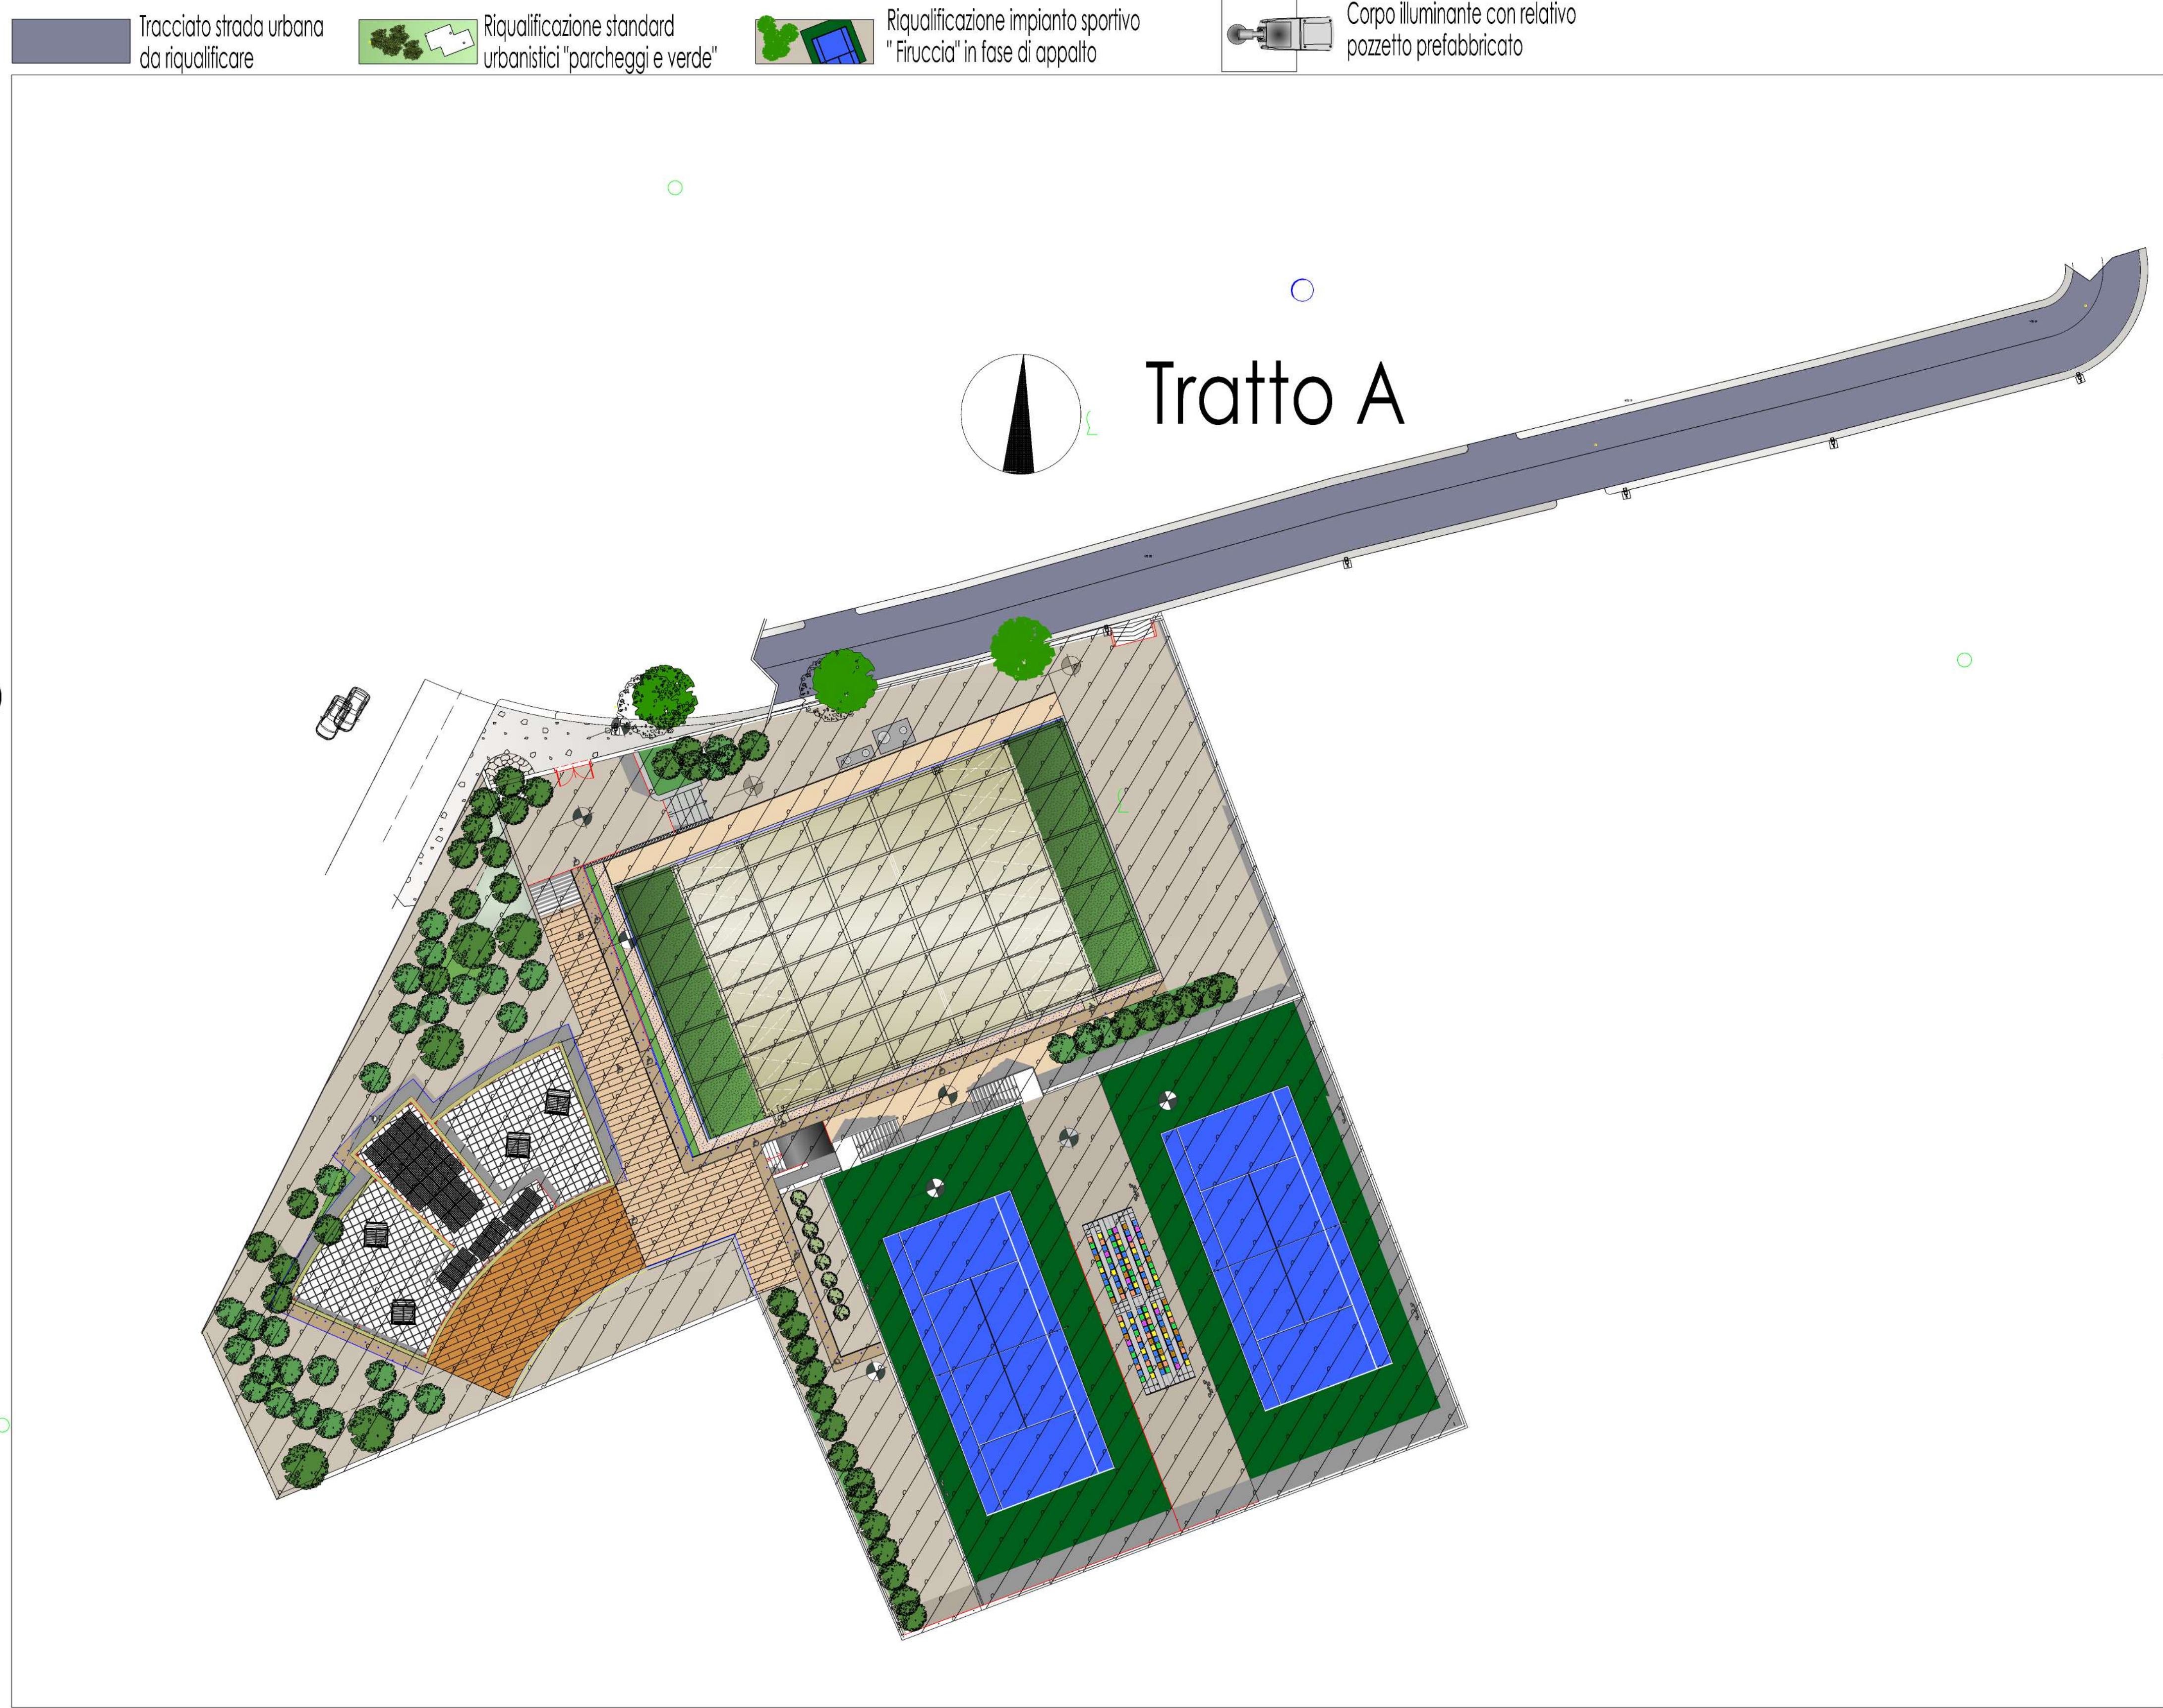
Tracciato strada urbana da riqualificare

Riqualificazione standard urbanistici "parcheggi e verde"

Riqualificazione impianto sportivo " Firuccia" in fase di appalto

Corpo illuminante con relativo pozzetto prefabbricato

Tratto A